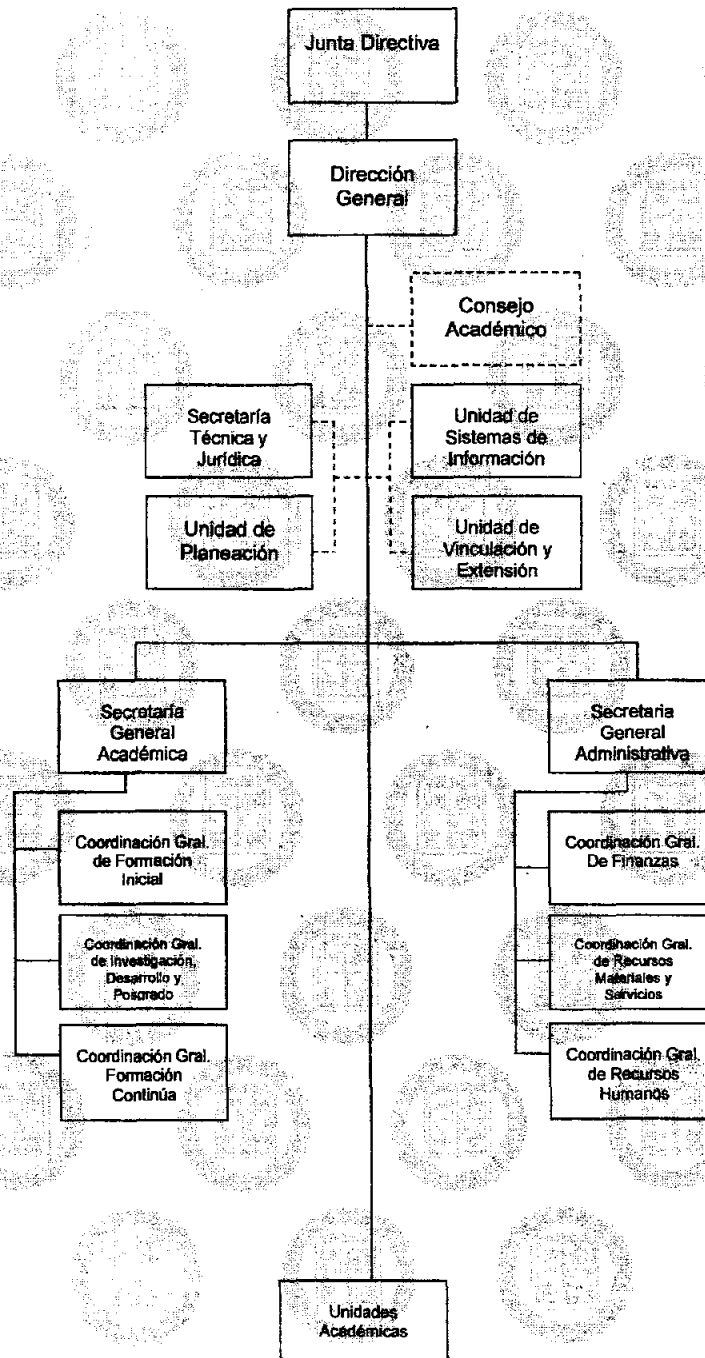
Junta Directiva

Dirección General

Consejo Académico

Secretaría Técnica y Jurídica

Unidad de Sistemas de Información

Unidad de Planeación

Unidad de Vinculación y Extensión

Secretaría General Académica

Secretaria General Administrativa

Coordinación Gral. de Formación Inicial

Coordinación Gral. de Investigación, Desarrollo y Posgrado

Coordinación Gral. Formación Continúa

Coordinación Gral. De Finanzas

Coordinación Gral. de Recursos Materiales y Servicios

Coordinación Gral. de Recursos Humanos

Unidades Académicas